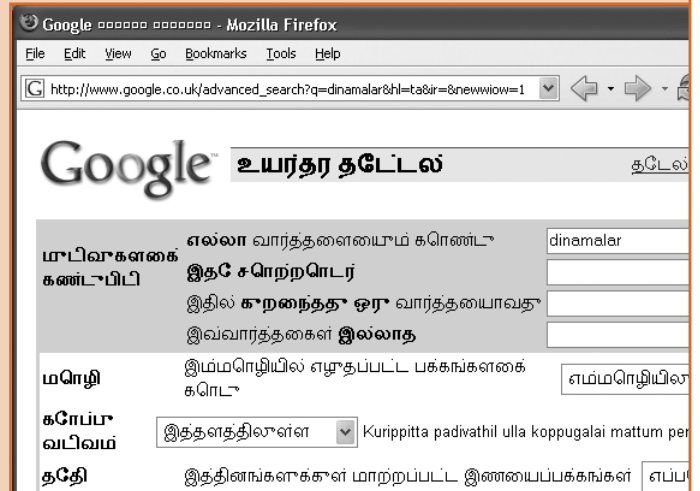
Google ▯▯▯▯▯▯ ▯▯▯▯▯▯▯ - Mozilla Firefox

File Edit View Go Bookmarks Tools Help

http://www.google.co.uk/advanced_search?q=dinamalar&hl=ta&ir=&newwiow=1

Google உயர்தர தடேட்லல்

தடேல்

முடிவுகளைக் கண்டுபிடி

எல்லா வார்த்தைளையும் கொண்டு
dinamalar

இதே சொற்றொடர்

இதில் குறைந்தது ஒரு வார்த்தையாவது

இவ்வார்த்தகைள் இல்லாத

மொழி

இம்மொழியில் எழுதப்பட்ட பக்கங்களைக் கொடு

எம்மொழியிலா

கோப்பு வடிவம்

இத்தளத்திலுள்ள

Kurippitta padivathil ulla koppugalai mattum per

ததேி

இத்தினங்களுக்குள் மாற்றப்பட்ட இணையப்பக்கங்கள்

எப்ப